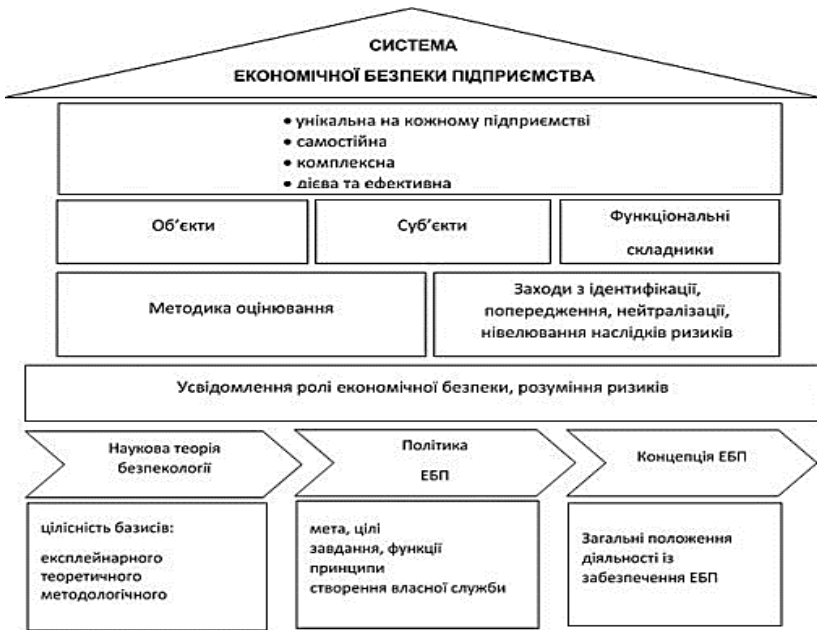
СИСТЕМА
ЕКОНОМІЧНОЇ БЕЗПЕКИ ПІДПРИЄМСТВА

• унікальна на кожному підприємстві
• самостійна
• комплексна
• дієва та ефективна

Об'єкти

Суб'єкти

Функціональні складники

Методика оцінювання

Заходи з ідентифікації, попередження, нейтралізації, нівелювання наслідків ризиків

Усвідомлення ролі економічної безпеки, розуміння ризиків

Наукова теорія безпекології

Політика ЕБП

Концепція ЕБП

цілісність базисів:

експлейнарного
теоретичного
методологічного

мета, цілі
завдання, функції
принципи
створення власної служби

Загальні положення діяльності із забезпечення ЕБП